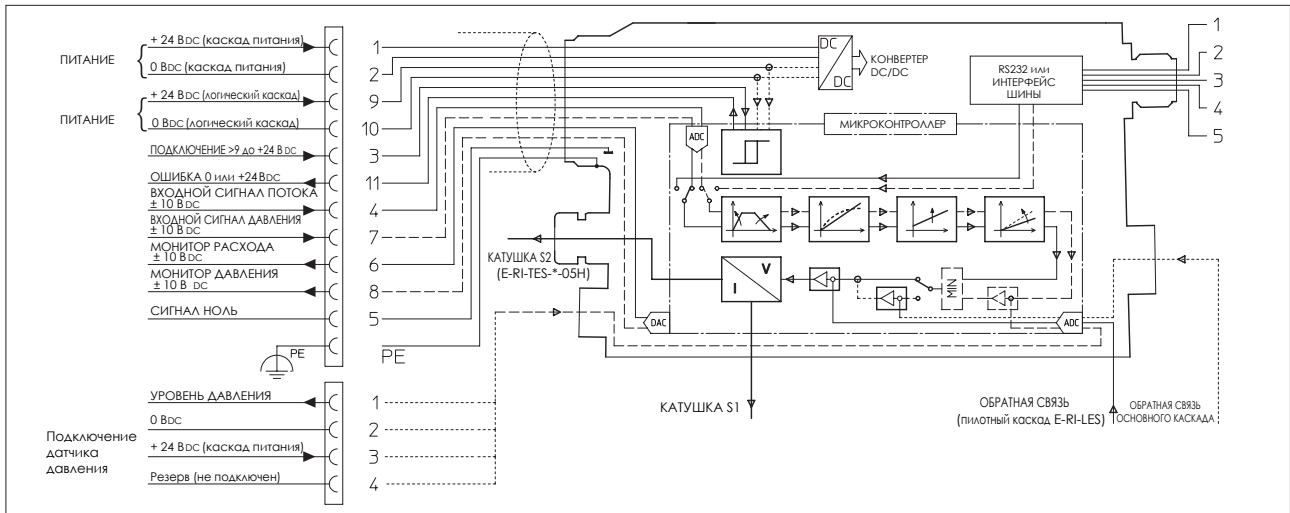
ПИТАНИЕ

+ 24 ВDC (каскад питания)

0 ВDC (каскад питания)

ПИТАНИЕ

+ 24 ВDC (логический каскад)

0 ВDC (логический каскад)

ПОДКЛЮЧЕНИЕ >9 до +24 ВDC

ОШИБКА 0 или +24ВDC

ВХОДНОЙ СИГНАЛ ПОТОКА ± 10 ВDC

ВХОДНОЙ СИГНАЛ ДАВЛЕНИЯ ± 10 ВDC

МОНИТОР РАСХОДА ± 10 ВDC

МОНИТОР ДАВЛЕНИЯ ± 10 В DC

СИГНАЛ НОЛЬ

PE

1
2
9
10
3
11
4
7
6
8
5

PE

DC
DC
КОНВЕРТЕР DC/DC

RS232 или ИНТЕРФЕЙС ШИНЫ

1
2
3
4
5

ADC

МИКРОКОНТРОЛЛЕР

КАТУШКА S2 (E-RI-TES-*-05H)

V
I

MIN

DAC

ADC

КАТУШКА S1

ОБРАТНАЯ СВЯЗЬ (пилотный каскад E-RI-LES)

ОБРАТНАЯ СВЯЗЬ ОСНОВНОГО КАСКАДА

УРОВЕНЬ ДАВЛЕНИЯ

0 ВDC

+ 24 ВDC (каскад питания)

Резерв (не подключен)

Подключение датчика давления

1
2
3
4